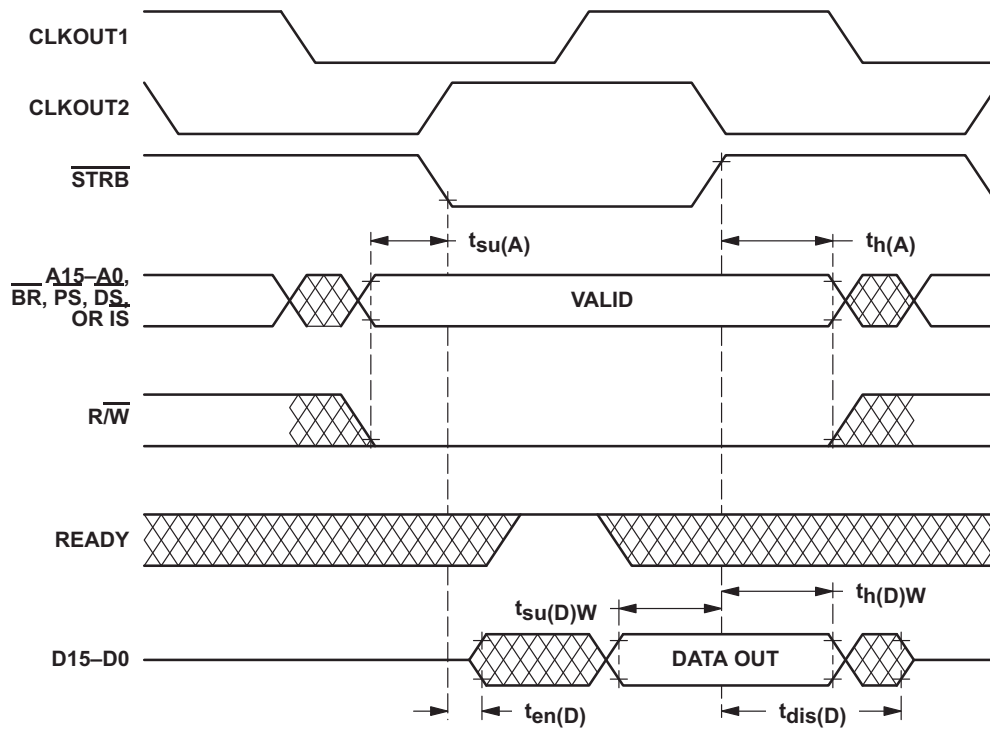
CLKOUT1

CLKOUT2

$\overline{STRB}$

$t_{su(A)}$

$t_{h(A)}$

A15–A0, $\overline{BR}$, $\overline{PS}$, $\overline{DS}$, OR $\overline{IS}$

VALID

R/$\overline{W}$

READY

$t_{su(D)W}$

$t_{h(D)W}$

D15–D0

DATA OUT

$t_{en(D)}$

$t_{dis(D)}$